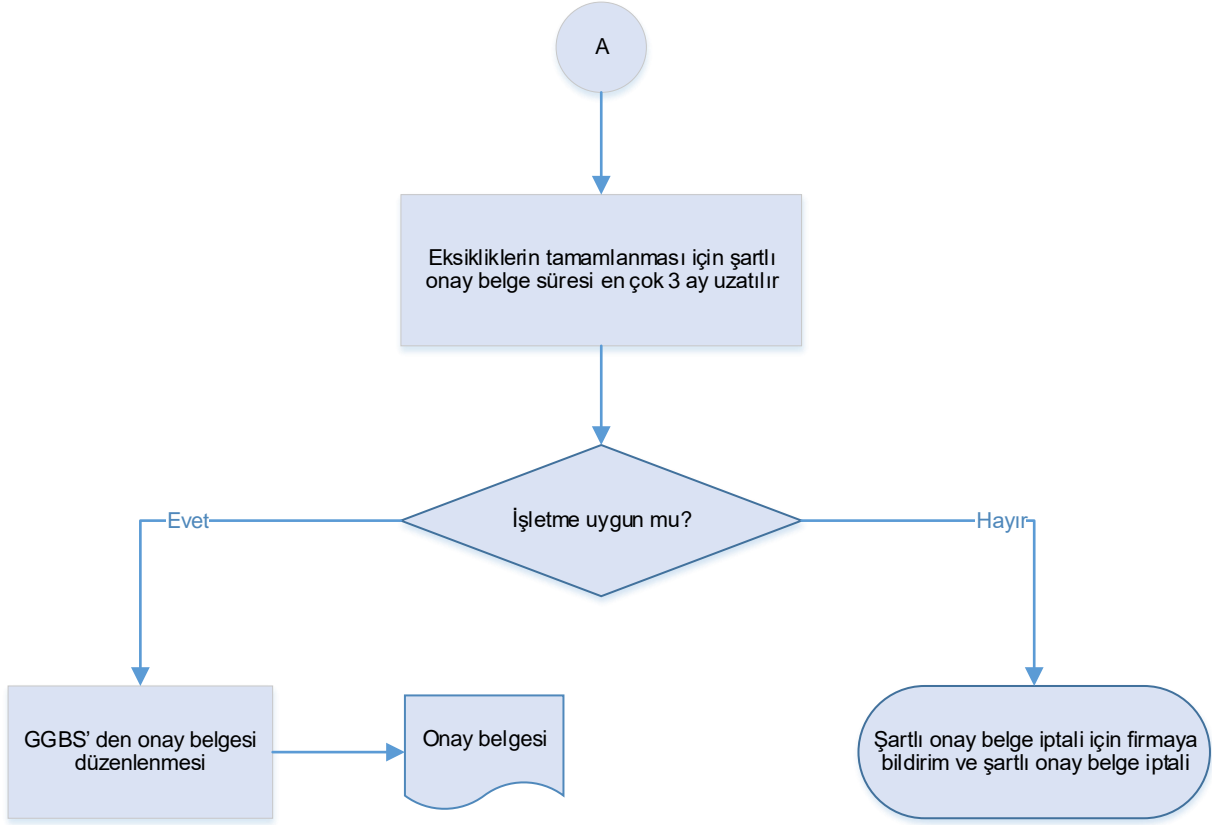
A

Eksikliklerin tamamlanması için şartlı onay belge süresi en çok 3 ay uzatılır

Evet

İşletme uygun mu?

Hayır

GGBS' den onay belgesi düzenlenmesi

Onay belgesi

Şartlı onay belge iptali için firmaya bildirim ve şartlı onay belge iptali